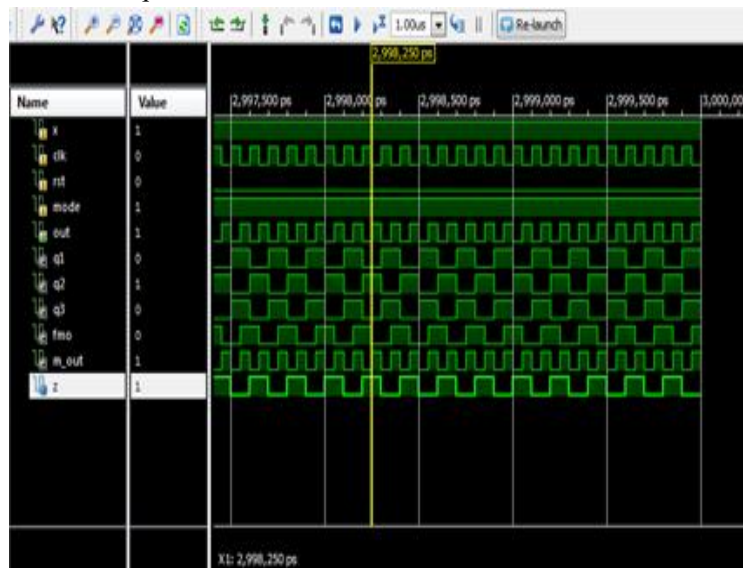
1.00us

Re-launch

2,998,250 ps

| Name | Value |
|---|---|
| x | 1 |
| clk | 0 |
| rst | 0 |
| mode | 1 |
| out | 1 |
| q1 | 0 |
| q2 | 1 |
| q3 | 0 |
| fmo | 0 |
| m_out | 1 |
| z | 1 |

2,997,500 ps
2,998,000 ps
2,998,500 ps
2,999,000 ps
2,999,500 ps
3,000,00

X1: 2,998,250 ps